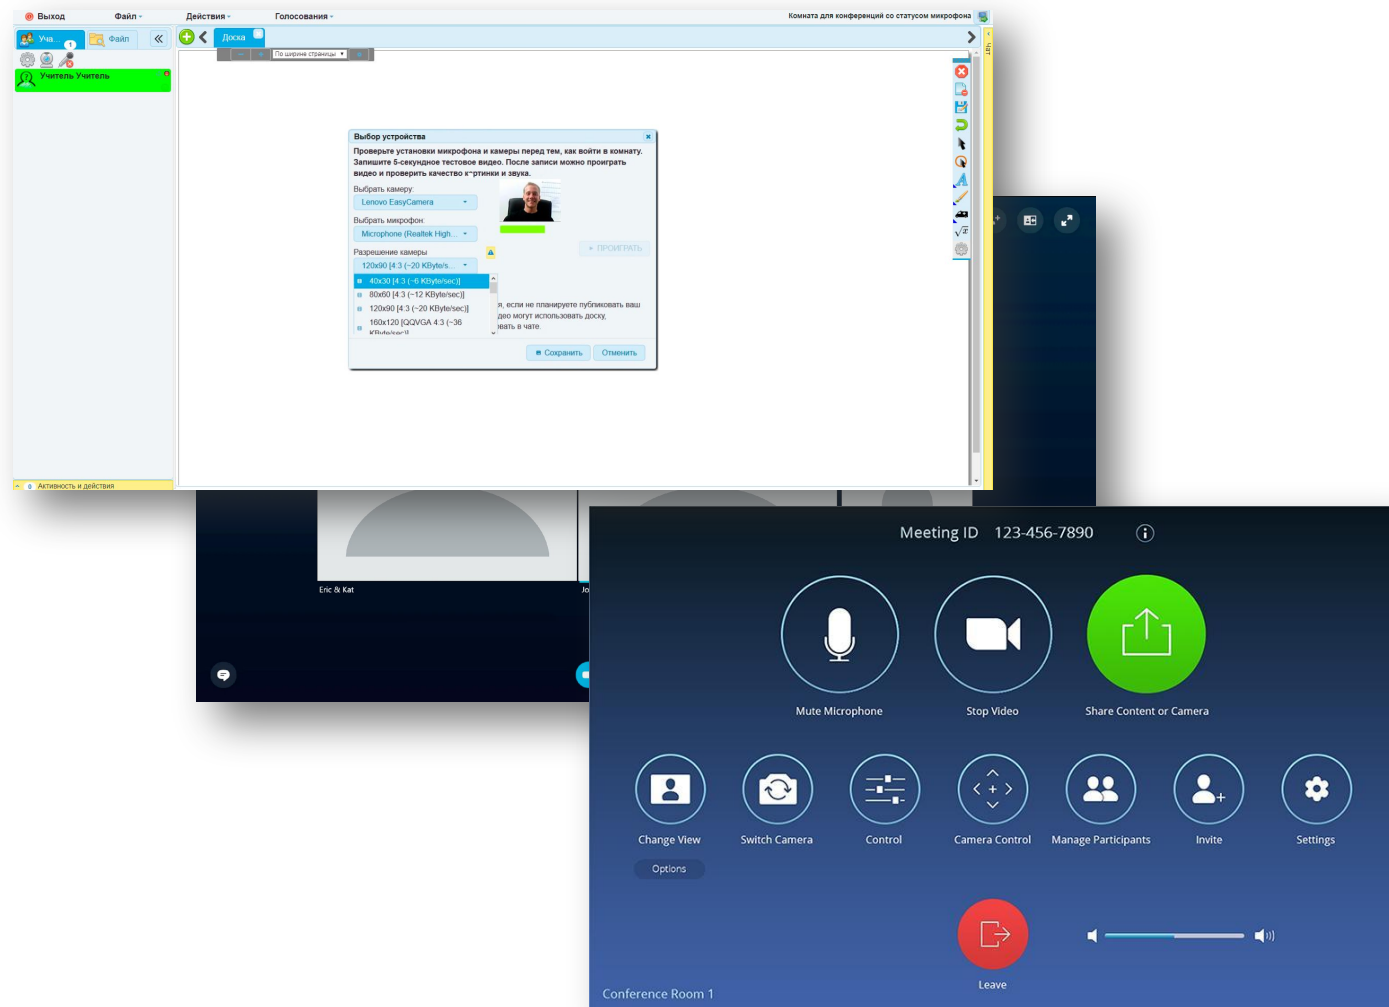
Выход Файл Действия Голосования

Комната для конференций со статусом микрофона

Уча... Файл

Учитель Учитель

Доска

По ширине страницы

Выбор устройства

Проверьте установки микрофона и камеры перед тем, как войти в комнату. Запишите 5-секундное тестовое видео. После записи можно проиграть видео и проверить качество к~ртинки и звука.

Выбрать камеру:
Lenovo EasyCamera

Выбрать микрофон:
Microphone (Realtek High...

Разрешение камеры
120x90 [4:3 (~20 KByte/s

40x30 [4:3 (~6 KByte/sec)]
80x60 [4:3 (~12 KByte/sec)]
120x90 [4:3 (~20 KByte/sec)]
160x120 [QQVGA 4:3 (~36 KByte/sec)]

ПРОИГРАТЬ

я, если не планируете публиковать ваш део могут использовать доску, вать в чате.

Сохранить Отменить

Активность и действия

Eric & Kat

Meeting ID 123-456-7890

Mute Microphone
Stop Video
Share Content or Camera

Change View
Options
Switch Camera
Control
Camera Control
Manage Participants
Invite
Settings

Leave

Conference Room 1